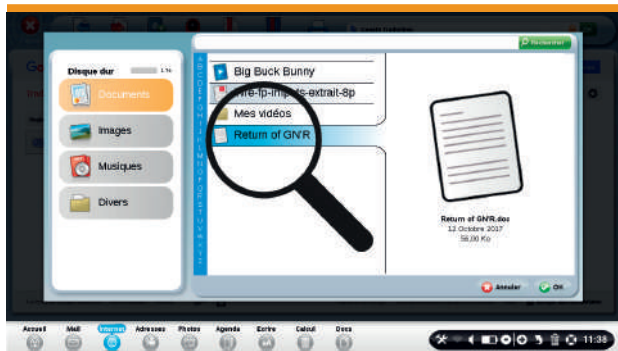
Disque dur

Documents

Images

Musiques

Divers

Rechercher

A
B
C
D
E
F
G
H
I
J
K
L
M
N
O
P
Q
R
S
T
U
V
W
X
Y
Z

Big Buck Bunny

livre-fp-impacts-extrait-8p

Mes vidéos

Return of GN'R

Return of GN'R.doc
12 Octobre 2017
58,00 Ko

Annuler

OK

Accueil
Mail
Internet
Adresses
Photos
Agenda
Ecrire
Calcul
Docs

11:38